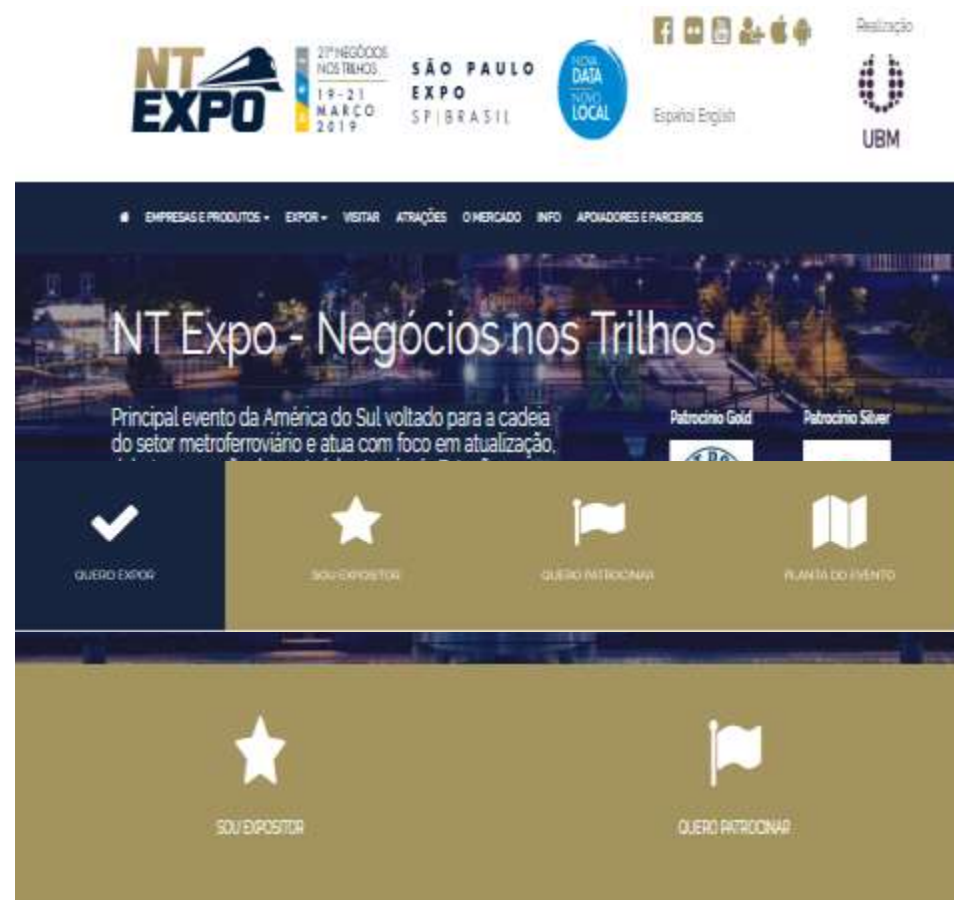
NT EXPO

21º NEGÓCIOS NOS TRILHOS
19-21 MARÇO 2019

SÃO PAULO EXPO
SP | BRASIL

NOVA DATA
NOVO LOCAL

Español English

Realização

UBM

EMPRESAS E PRODUTOS · EXPOR · VISITAR ATRAÇÕES O MERCADO INFO APOIADORES E PARCEIROS

NT Expo - Negócios nos Trilhos

Principal evento da América do Sul voltado para a cadeia do setor metroferroviário e atua com foco em atualização, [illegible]

Patrocínio Gold

Patrocínio Silver

QUERO EXPOR

SOU EXPOSITOR

QUERO PATROCINAR

PLANTA DO EVENTO

SOU EXPOSITOR

QUERO PATROCINAR